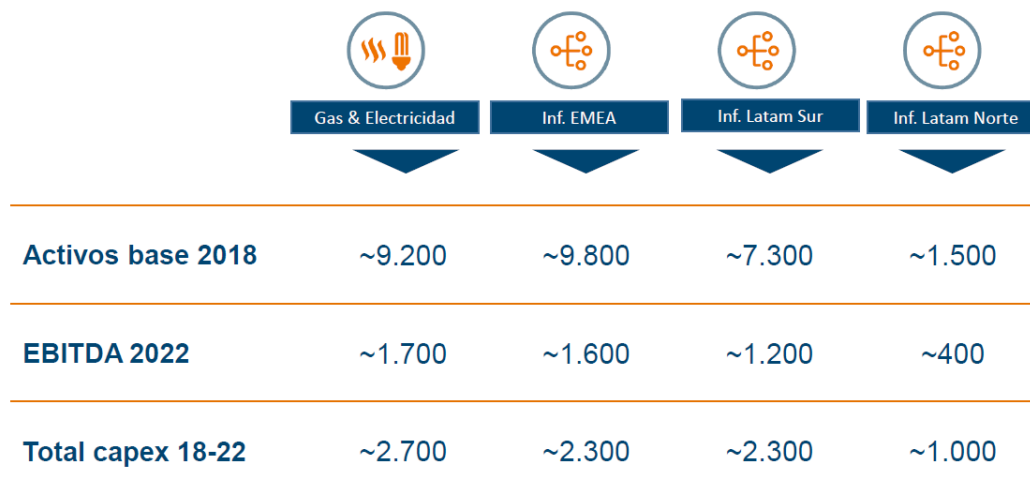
|  | Gas & Electricidad | Inf. EMEA | Inf. Latam Sur | Inf. Latam Norte |
|---|---|---|---|---|
| Activos base 2018 | ~9.200 | ~9.800 | ~7.300 | ~1.500 |
| EBITDA 2022 | ~1.700 | ~1.600 | ~1.200 | ~400 |
| Total capex 18-22 | ~2.700 | ~2.300 | ~2.300 | ~1.000 |